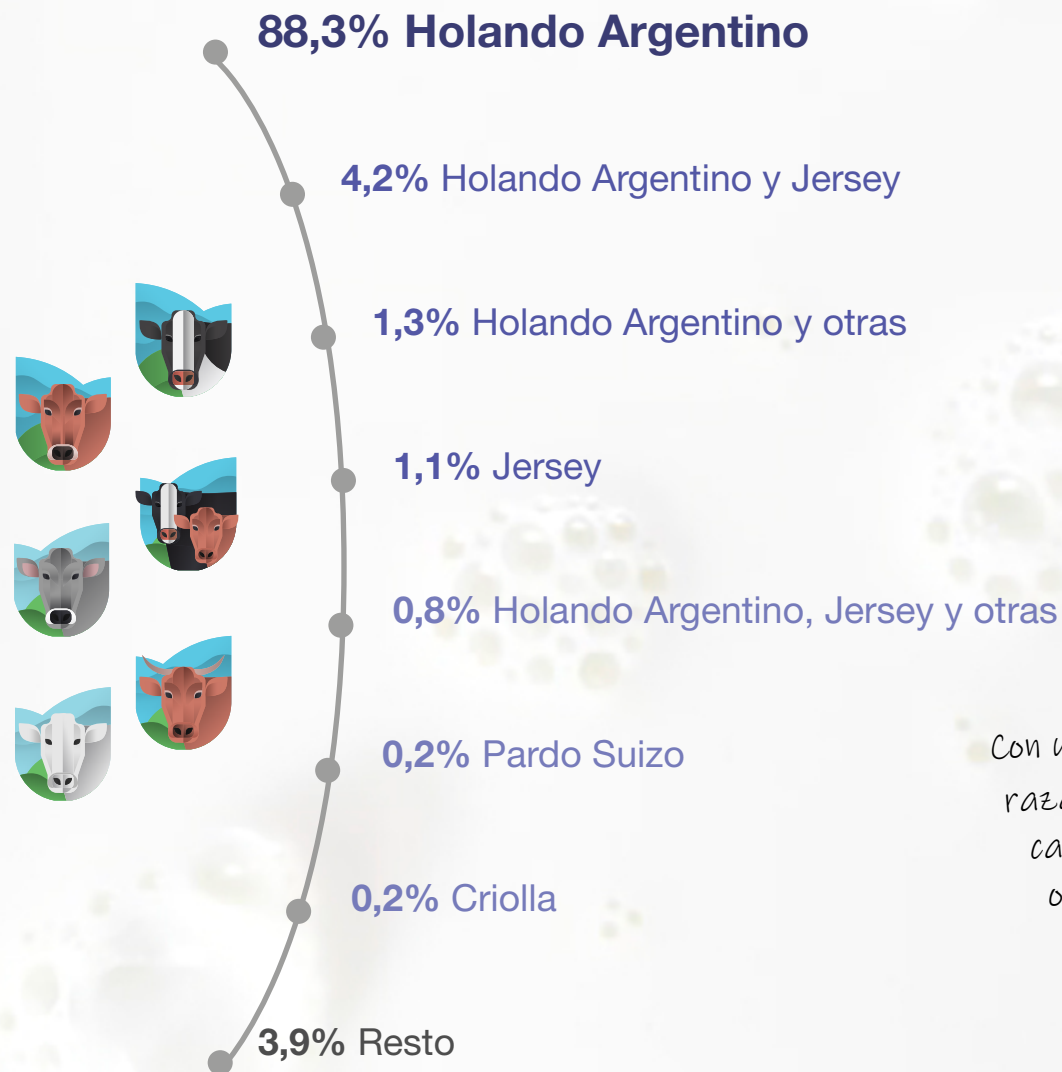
88,3% Holando Argentino

4,2% Holando Argentino y Jersey

1,3% Holando Argentino y otras

1,1% Jersey

0,8% Holando Argentino, Jersey y otras

0,2% Pardo Suizo

0,2% Criolla

3,9% Resto

Con u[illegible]
raz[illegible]
ca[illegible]
o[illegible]